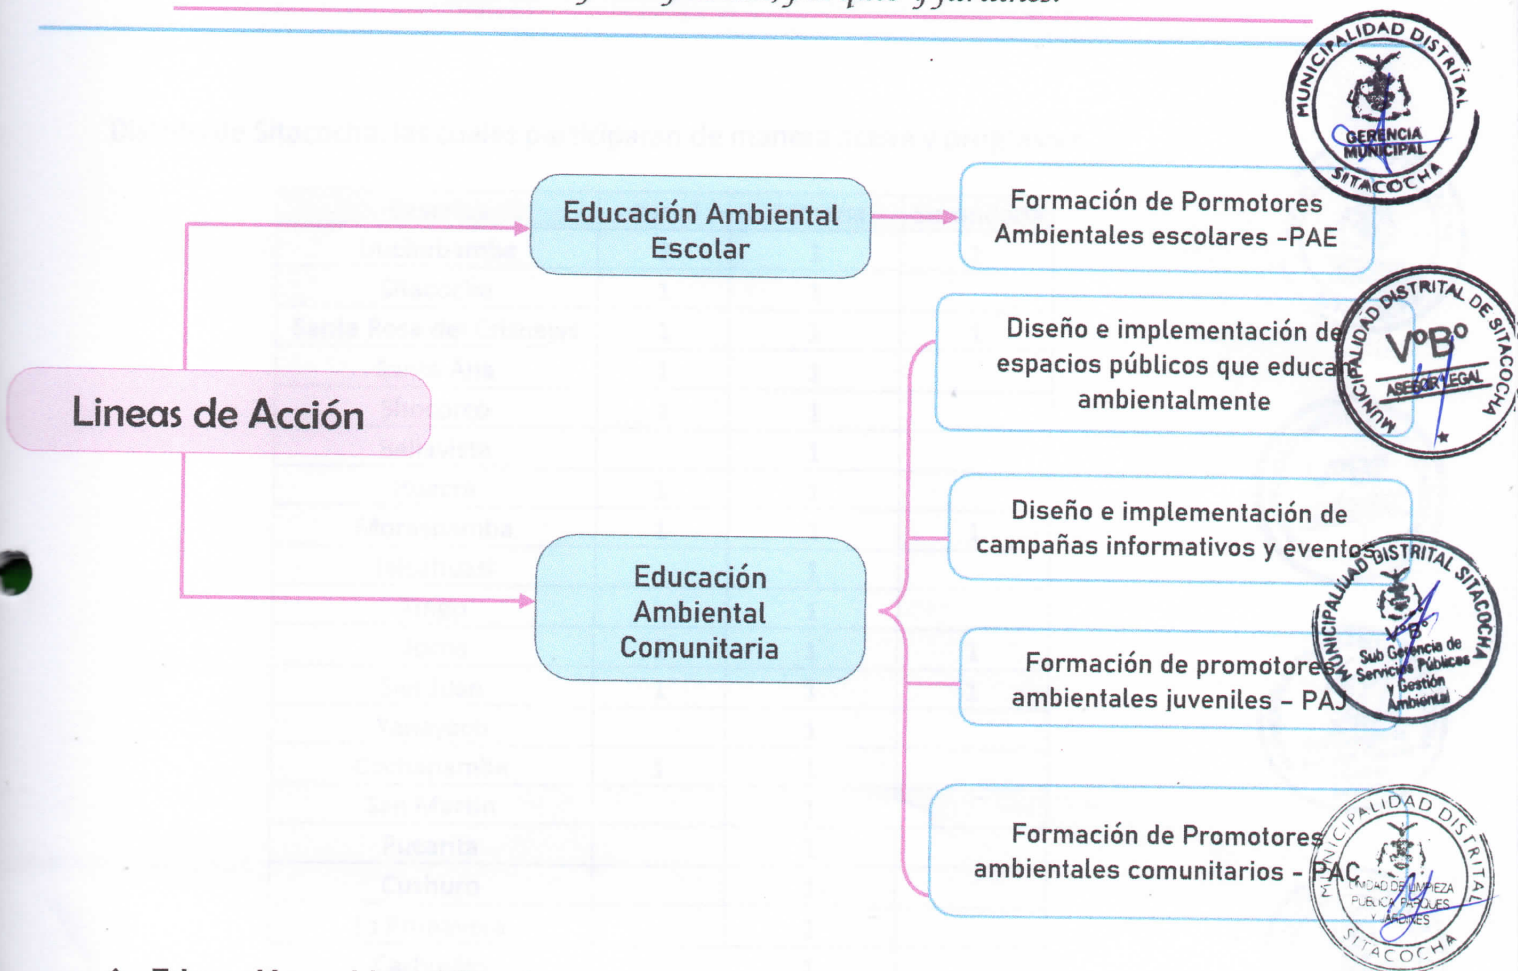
Lineas de Acción

Educación Ambiental Escolar

Formación de Pormotores Ambientales escolares -PAE

Educación Ambiental Comunitaria

Diseño e implementación de espacios públicos que educa ambientalmente

Diseño e implementación de campañas informativos y eventos

Formación de promotores ambientales juveniles - PAJ

Formación de Promotores ambientales comunitarios - PAC

MUNICIPALIDAD DISTRITAL SITACOCHA GERENCIA MUNICIPAL

MUNICIPALIDAD DISTRITAL DE SITACOCHA VºBº ASESOR LEGAL

MUNICIPALIDAD DISTRITAL SITACOCHA Sub Gerencia de Servicios Públicos y Gestión Ambiental

MUNICIPALIDAD DISTRITAL SITACOCHA UNIDAD DE LIMPIEZA PUBLICA PARQUES Y JARDINES